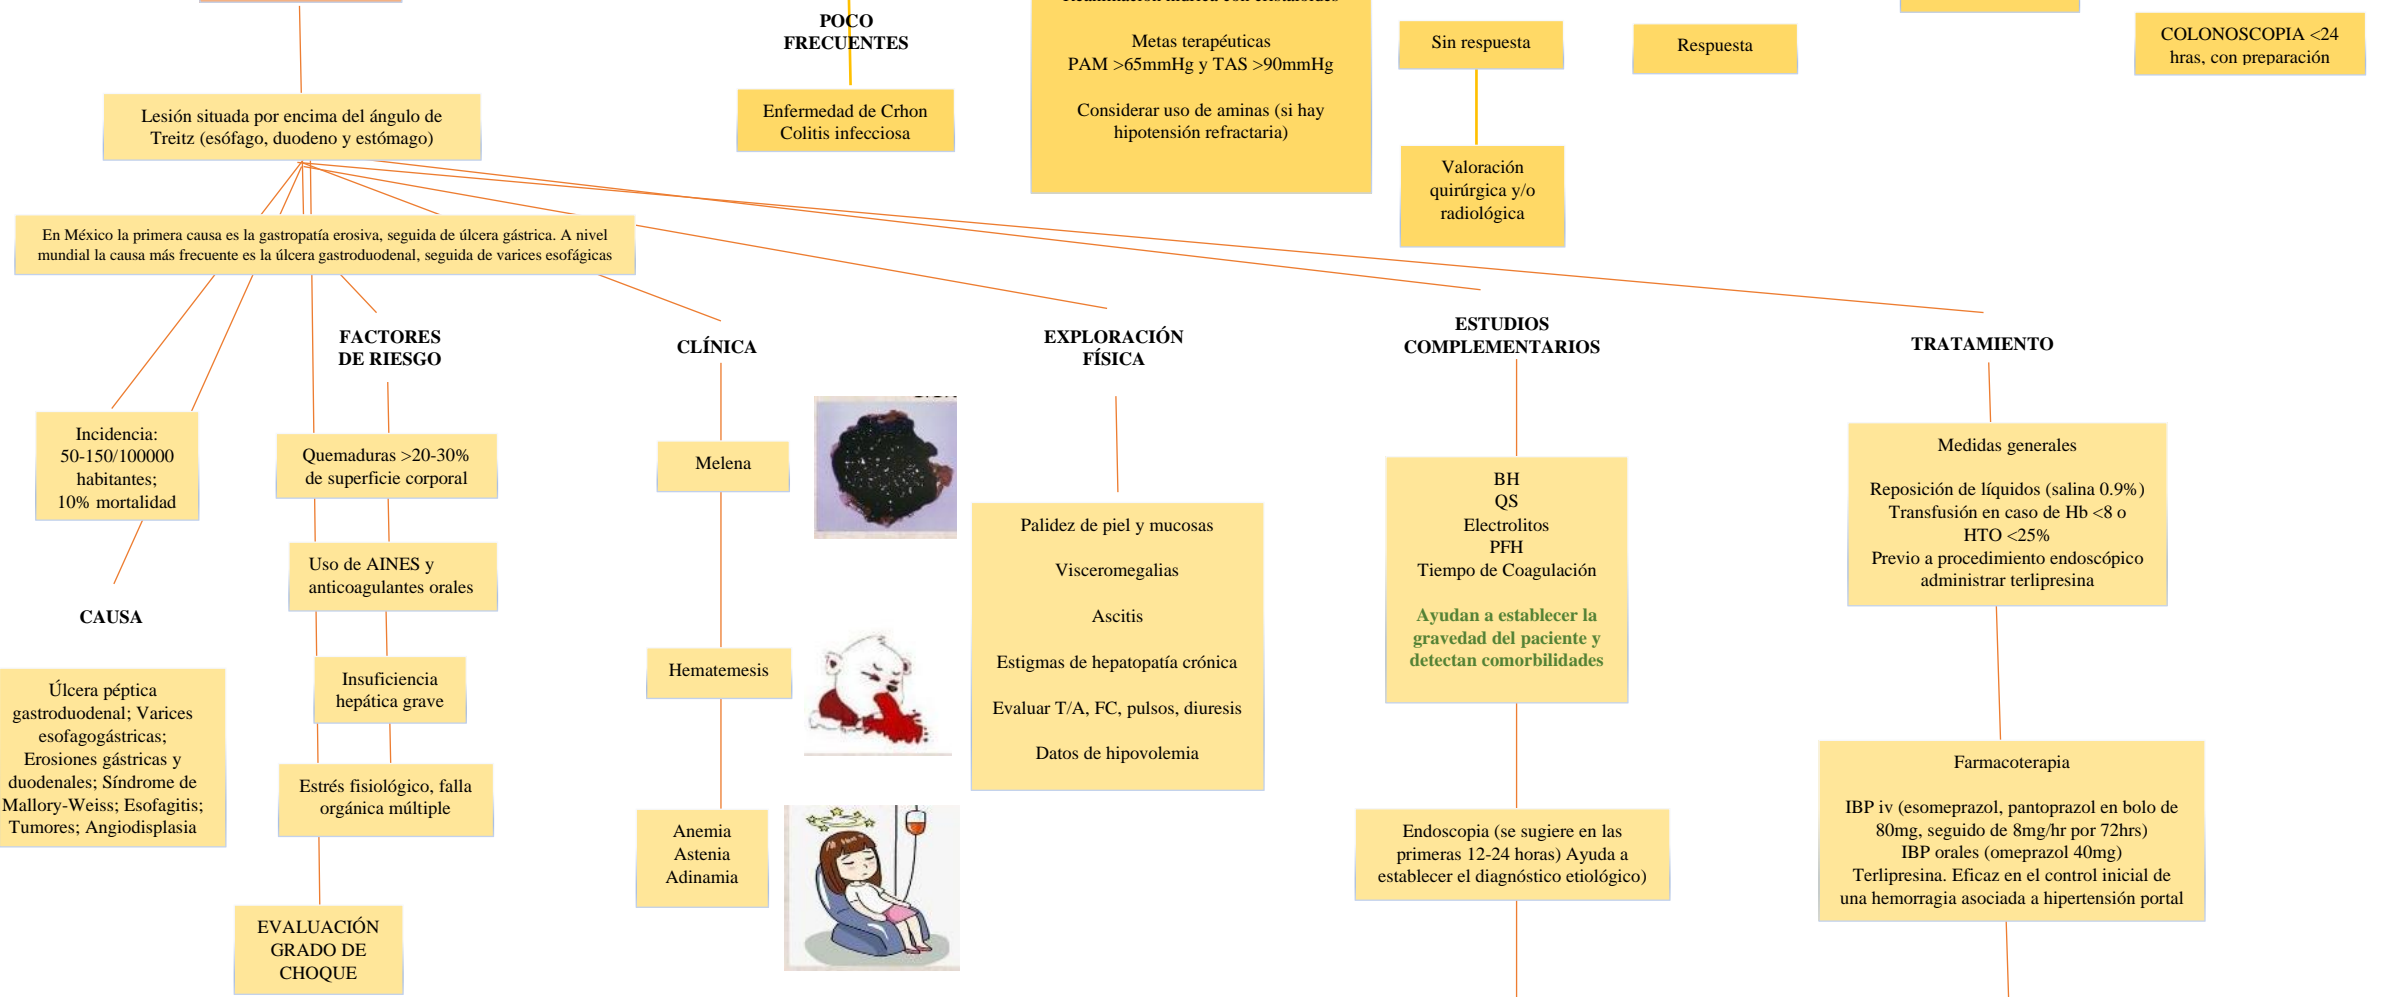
POCO FRECUENTES

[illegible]

Metas terapéuticas
PAM >65mmHg y TAS >90mmHg

Considerar uso de aminas (si hay hipotensión refractaria)

Sin respuesta

Respuesta

COLONOSCOPIA <24 hras, con preparación

Valoración quirúrgica y/o radiológica

Lesión situada por encima del ángulo de Treitz (esófago, duodeno y estómago)

Enfermedad de Crhon
Colitis infecciosa

En México la primera causa es la gastropatía erosiva, seguida de úlcera gástrica. A nivel mundial la causa más frecuente es la úlcera gastroduodenal, seguida de varices esofágicas

FACTORES DE RIESGO

CLÍNICA

EXPLORACIÓN FÍSICA

ESTUDIOS COMPLEMENTARIOS

TRATAMIENTO

Incidencia:
50-150/100000 habitantes;
10% mortalidad

Quemaduras >20-30% de superficie corporal

Melena

Palidez de piel y mucosas

Visceromegalias

Ascitis

Estigmas de hepatopatía crónica

Evaluar T/A, FC, pulsos, diuresis

Datos de hipovolemia

BH
QS
Electrolitos
PFH
Tiempo de Coagulación

Ayudan a establecer la gravedad del paciente y detectan comorbilidades

Medidas generales

Reposición de líquidos (salina 0.9%)
Transfusión en caso de Hb <8 o HTO <25%
Previo a procedimiento endoscópico administrar terlipresina

Uso de AINES y anticoagulantes orales

CAUSA

Úlcera péptica gastroduodenal; Varices esofagogástricas; Erosiones gástricas y duodenales; Síndrome de Mallory-Weiss; Esofagitis; Tumores; Angiodisplasia

Insuficiencia hepática grave

Hematemesis

Estrés fisiológico, falla orgánica múltiple

Farmacoterapia

IBP iv (esomeprazol, pantoprazol en bolo de 80mg, seguido de 8mg/hr por 72hrs)
IBP orales (omeprazol 40mg)
Terlipresina. Eficaz en el control inicial de una hemorragia asociada a hipertensión portal

Anemia
Astenia
Adinamia

Endoscopia (se sugiere en las primeras 12-24 horas) Ayuda a establecer el diagnóstico etiológico)

EVALUACIÓN GRADO DE CHOQUE